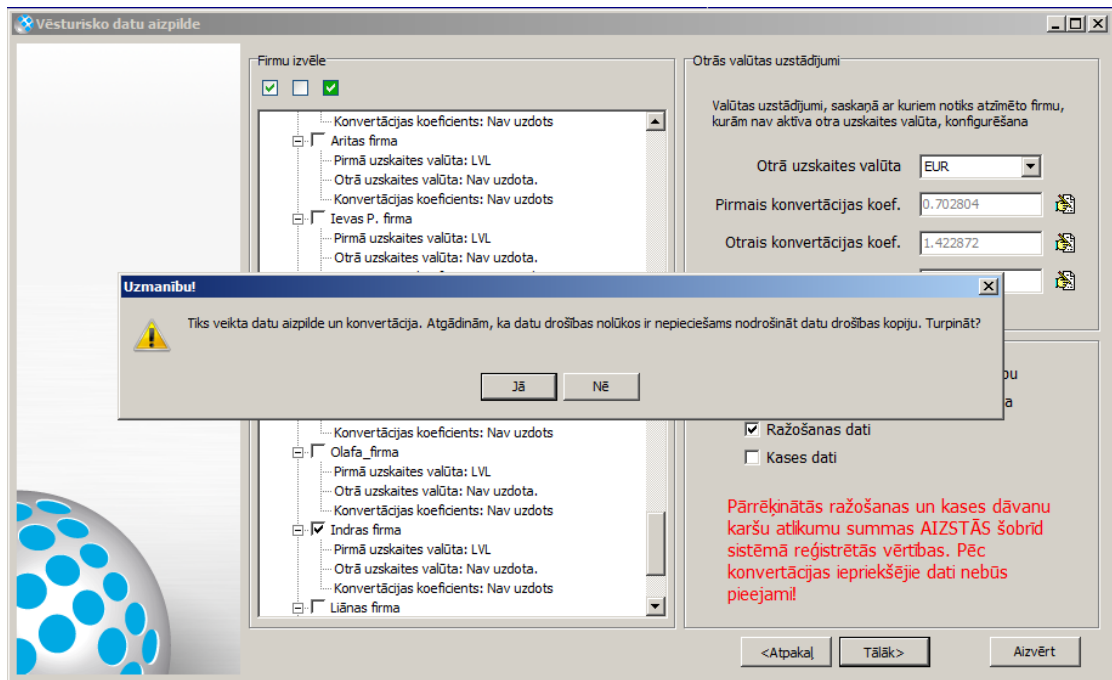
Vēsturisko datu aizpilde

Firmu izvēle

Konvertācijas koeficients: Nav uzdots
Aritas firma
Pirmā uzskaites valūta: LVL
Otrā uzskaites valūta: Nav uzdota.
Konvertācijas koeficients: Nav uzdots
Ievas P. firma
Pirmā uzskaites valūta: LVL
Otrā uzskaites valūta: Nav uzdota.
Konvertācijas koeficients: Nav uzdots
Olafa_firma
Pirmā uzskaites valūta: LVL
Otrā uzskaites valūta: Nav uzdota.
Konvertācijas koeficients: Nav uzdots
Indras firma
Pirmā uzskaites valūta: LVL
Otrā uzskaites valūta: Nav uzdota.
Konvertācijas koeficients: Nav uzdots
Liānas firma

Otrās valūtas uzstādījumi

Valūtas uzstādījumi, saskaņā ar kuriem notiks atzīmēto firmu, kurām nav aktīva otra uzskaites valūta, konfigurēšana

Otrā uzskaites valūta EUR
Pirmais konvertācijas koef. 0.702804
Otrais konvertācijas koef. 1.422872

Uzmanību!

Tiks veikta datu aizpilde un konvertācija. Atgādinām, ka datu drošības nolūkos ir nepieciešams nodrošināt datu drošības kopiju. Turpināt?

Jā Nē

Ražošanas dati
Kases dati

Pārrēķinātās ražošanas un kases dāvanu karšu atlikumu summas AIZSTĀS šobrīd sistēmā reģistrētās vērtības. Pēc konvertācijas iepriekšējie dati nebūs pieejami!

<Atpakaļ Tālāk> Aizvērt